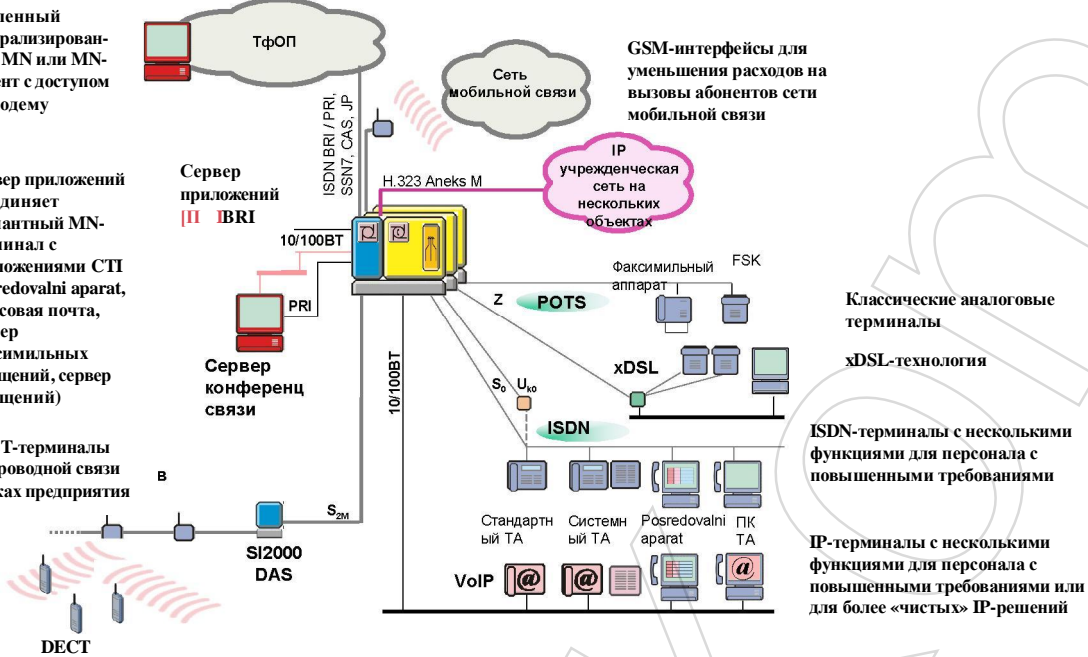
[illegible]енный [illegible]рализирован- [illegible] MN или MN- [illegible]ент с доступом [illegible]одему

ТфОП

Сеть мобильной связи

GSM-интерфейсы для уменьшения расходов на вызовы абонентов сети мобильной связи

ISDN BRI / PRI, SSN7, CAS, JP

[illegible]вер приложений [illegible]диняет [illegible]дантный MN- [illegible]инал с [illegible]ложениями CTI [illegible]redovalni aparat, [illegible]совая почта, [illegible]ер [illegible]симильных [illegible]щений, сервер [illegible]щений)

Сервер приложений
[П BRI

H.323 Aneks M

IP учрежденческая сеть на нескольких объектах

10/100BT

PRI

Сервер конференц связи

Факсимильный аппарат

FSK

Z

POTS

Классические аналоговые терминалы

xDSL

xDSL-технология

10/100BT

$S_o$ $U_{ko}$

ISDN

ISDN-терминалы с несколькими функциями для персонала с повышенными требованиями

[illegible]T-терминалы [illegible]роводной связи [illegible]ках предприятия

в

$S_{2M}$

SI2000 DAS

Стандартный ТА

Системный ТА

Posredovalni aparat

ПК ТА

IP-терминалы с несколькими функциями для персонала с повышенными требованиями или для более «чистых» IP-решений

VoIP

DECT